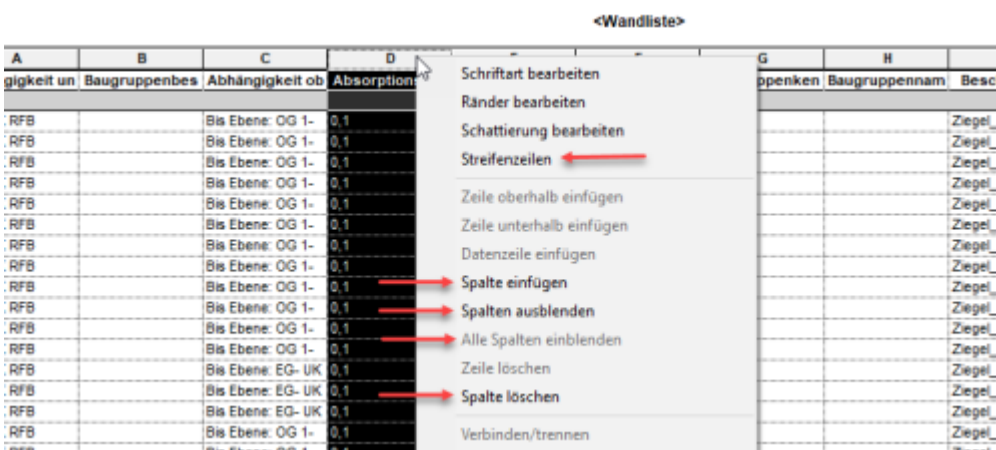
<Wandliste>

Schriftart bearbeiten
Ränder bearbeiten
Schattierung bearbeiten
Streifenzeilen
Zeile oberhalb einfügen
Zeile unterhalb einfügen
Datenzeile einfügen
Spalte einfügen
Spalten ausblenden
Alle Spalten einblenden
Zeile löschen
Spalte löschen
Verbinden/trennen

| A | B | C | D | G | H | |
|---|---|---|---|---|---|---|
| igkeit un | Baugruppenbes | Abhängigkeit ob | Absorptions | ppenken | Baugruppennam | Besc |
| RFB | | Bis Ebene: OG 1- | 0,1 | | | Ziegel_ |
| RFB | | Bis Ebene: OG 1- | 0,1 | | | Ziegel_ |
| RFB | | Bis Ebene: OG 1- | 0,1 | | | Ziegel_ |
| RFB | | Bis Ebene: OG 1- | 0,1 | | | Ziegel_ |
| RFB | | Bis Ebene: OG 1- | 0,1 | | | Ziegel_ |
| RFB | | Bis Ebene: OG 1- | 0,1 | | | Ziegel_ |
| RFB | | Bis Ebene: OG 1- | 0,1 | | | Ziegel_ |
| RFB | | Bis Ebene: OG 1- | 0,1 | | | Ziegel_ |
| RFB | | Bis Ebene: OG 1- | 0,1 | | | Ziegel_ |
| RFB | | Bis Ebene: OG 1- | 0,1 | | | Ziegel_ |
| RFB | | Bis Ebene: OG 1- | 0,1 | | | Ziegel_ |
| RFB | | Bis Ebene: OG 1- | 0,1 | | | Ziegel_ |
| RFB | | Bis Ebene: EG- UK | 0,1 | | | Ziegel_ |
| RFB | | Bis Ebene: EG- UK | 0,1 | | | Ziegel_ |
| RFB | | Bis Ebene: EG- UK | 0,1 | | | Ziegel_ |
| RFB | | Bis Ebene: OG 1- | 0,1 | | | Ziegel_ |